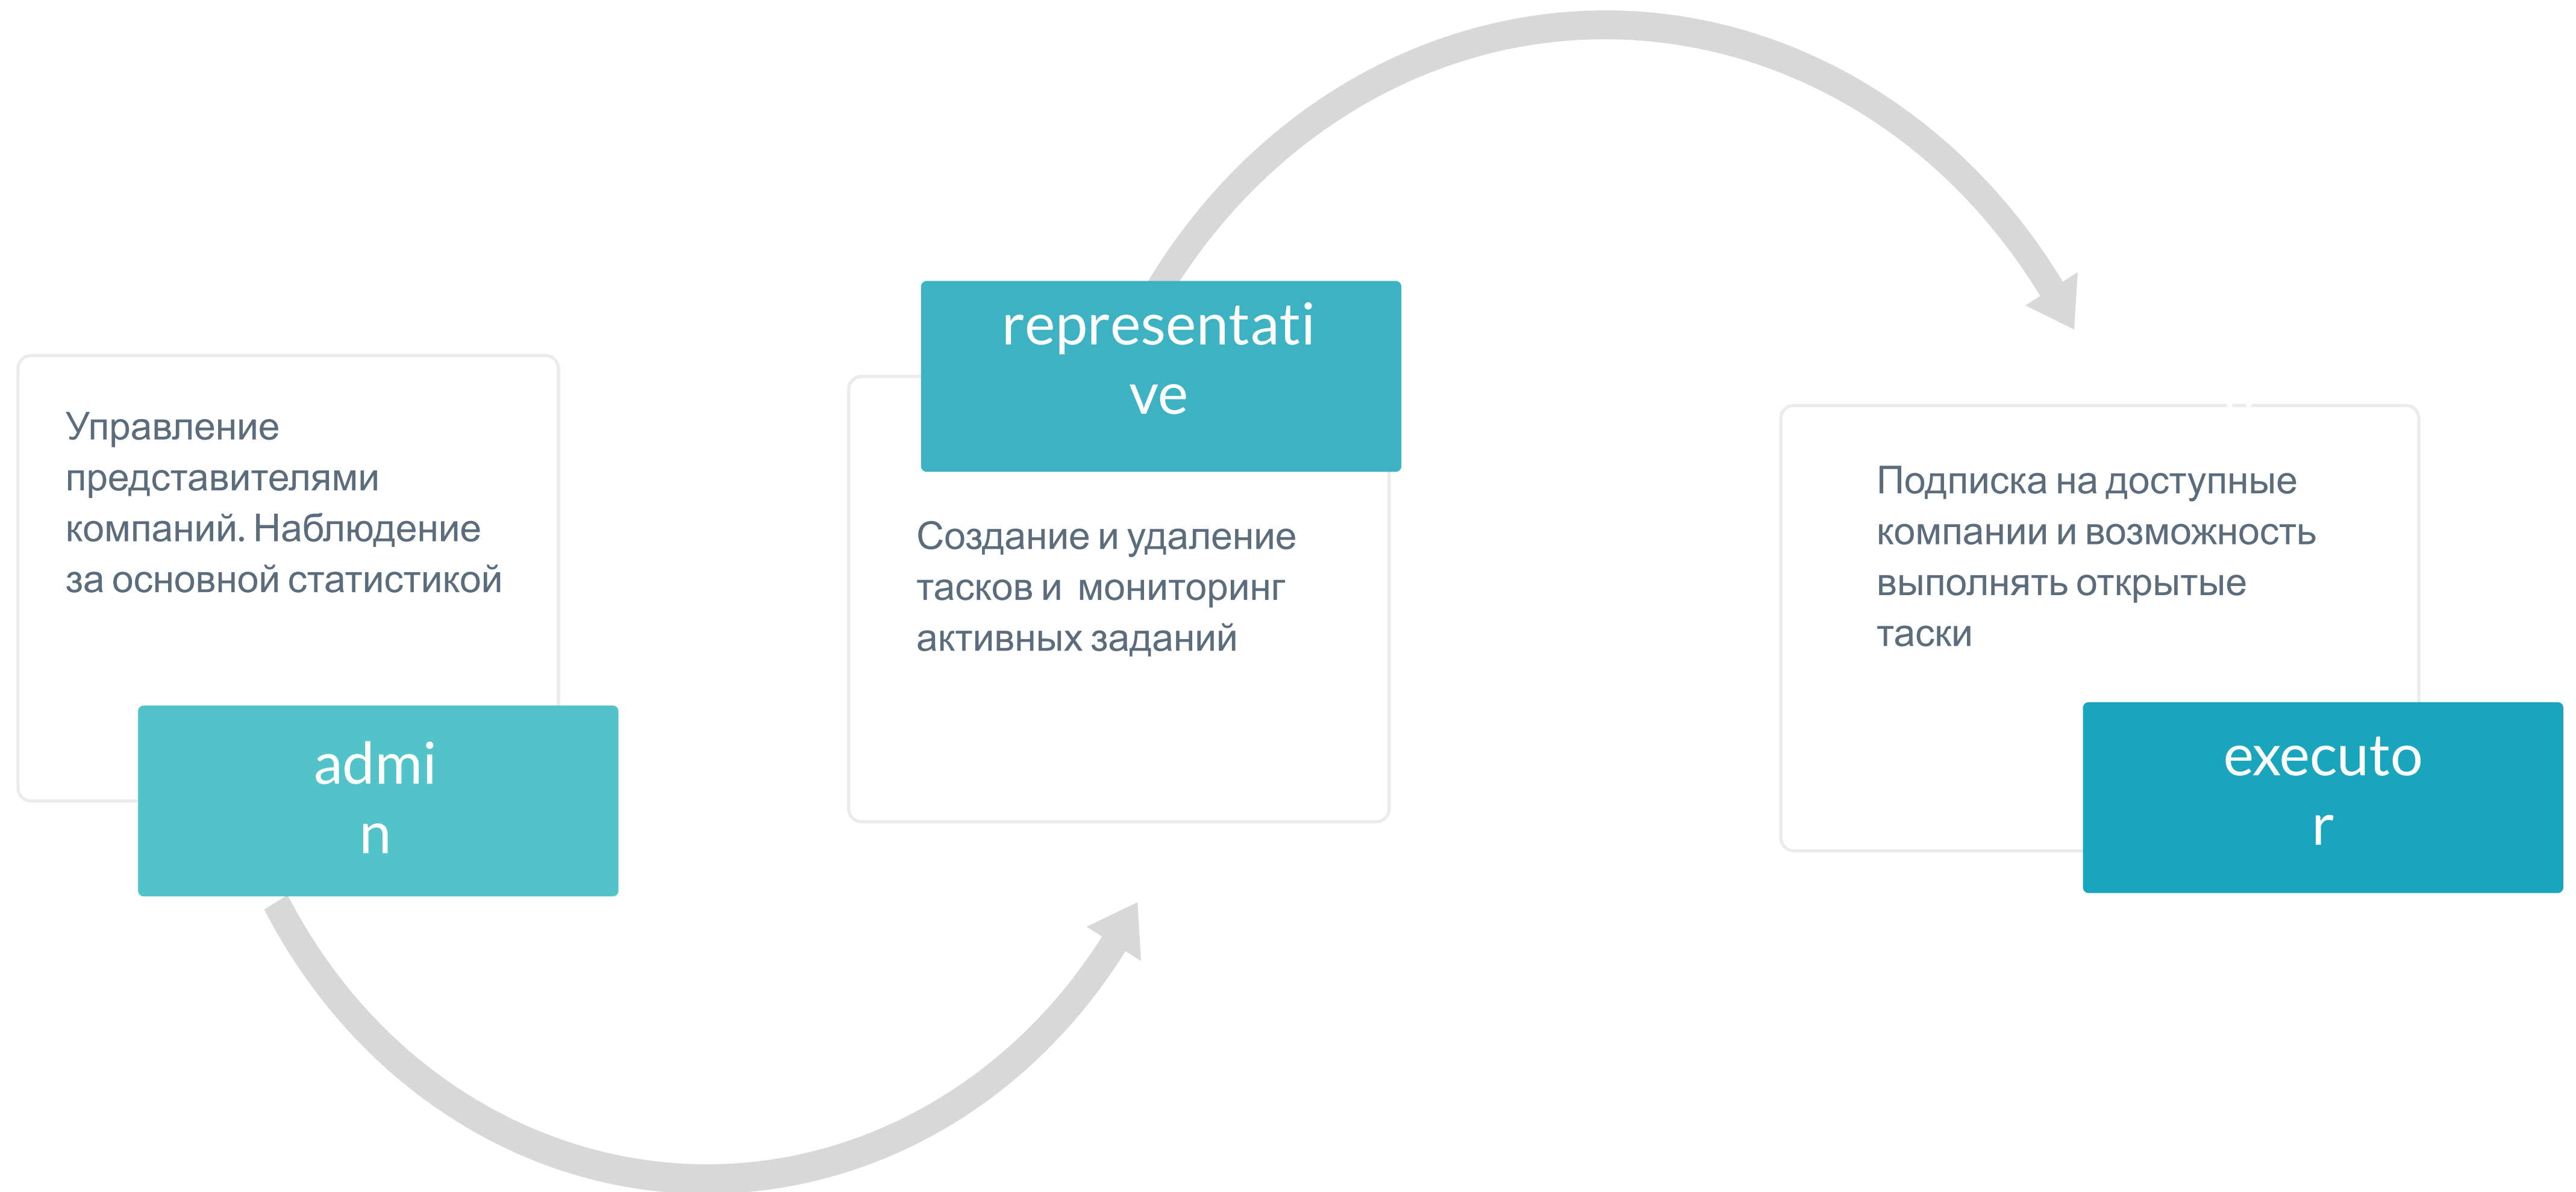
Управление представителями компаний. Наблюдение за основной статистикой

admi
n

representati
ve

Создание и удаление тасков и мониторинг активных заданий

Подписка на доступные компании и возможность выполнять открытые таски

executo
r